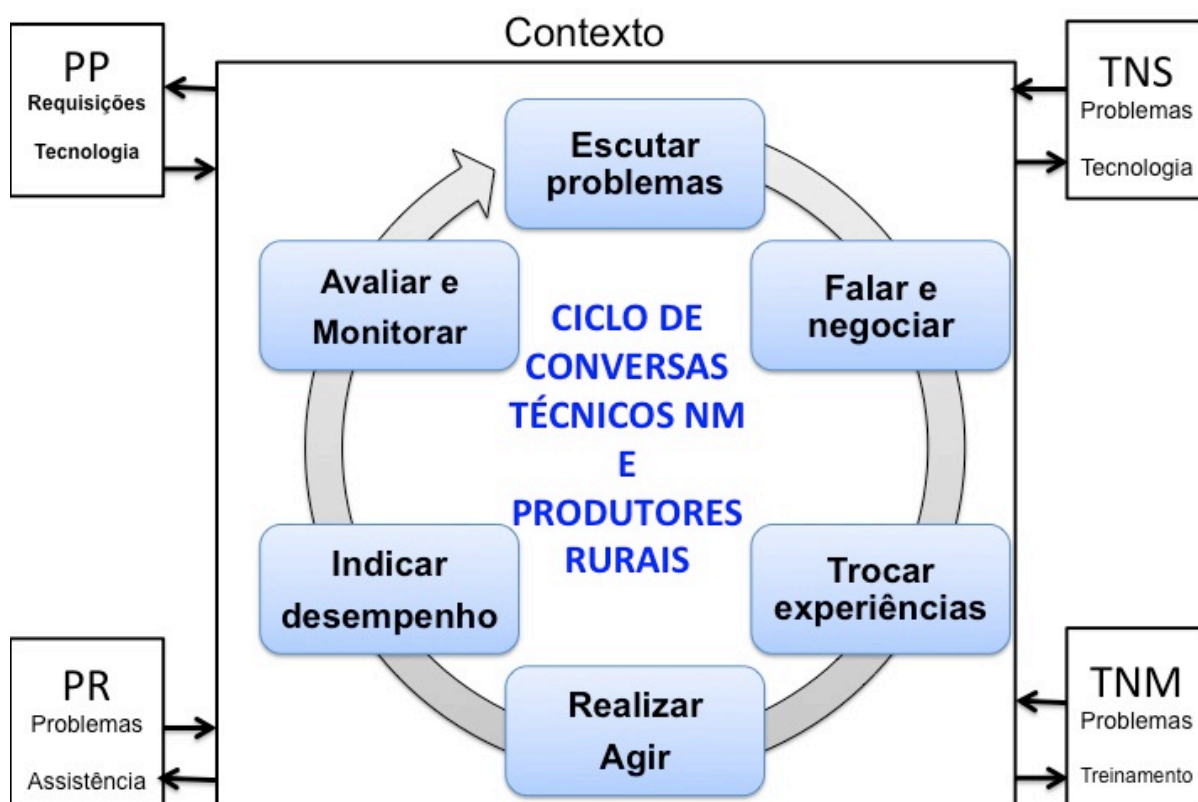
Contexto

PP
Requisições
Tecnologia

TNS
Problemas
Tecnologia

Escutar problemas

Falar e negociar

Trocar experiências

Realizar Agir

Indicar desempenho

Avaliar e Monitorar

CICLO DE CONVERSAS TÉCNICOS NM E PRODUTORES RURAIS

PR
Problemas
Assistência

TNM
Problemas
Treinamento